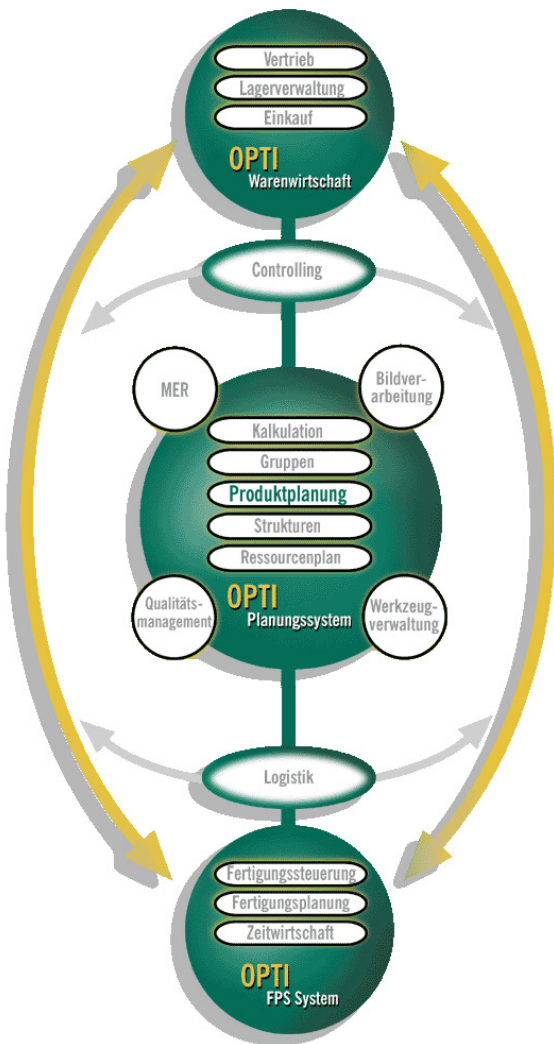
Vertrieb
Lagerverwaltung
Einkauf
OPTI
Warenwirtschaft

Controlling

MER
Bildverarbeitung

Kalkulation
Gruppen
Produktplanung
Strukturen
Ressourcenplan

Qualitätsmanagement
OPTI
Planungssystem
Werkzeugverwaltung

Logistik

Fertigungssteuerung
Fertigungsplanung
Zeitwirtschaft
OPTI
FPS System